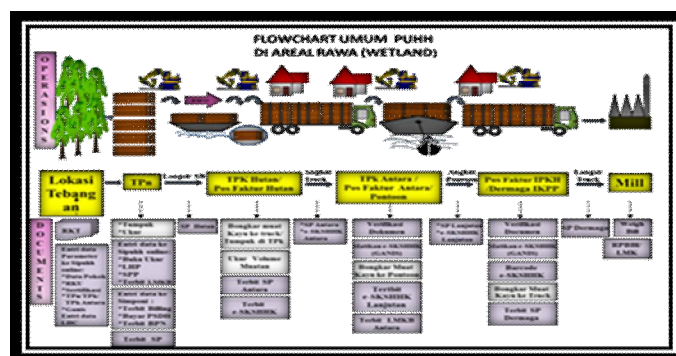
FLOWCHART UMUM PUHH
DI AREAL RAWA (WETLAND)

OPERASIONAL

Lokasi Tebangan

TPn

Logpo ?/k

TPK Hutan/ Pos Faktur Hutan

Angkut Truck

TPK Antara / Pos Faktur Antara/ Ponton

Angkut Ponton

Pos Faktur IPKH /Dermaga IKPP

Langsir Truck

Mill

DOKUMEN

SKT

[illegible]

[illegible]

SP Hutan

Bongkar muat Kayu ke truk Tumpuk di TPK

Ukur Volume Muatan

Terbit SP Antara

Terbit e-SKSHHK

SP Antara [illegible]

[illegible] Dokumen

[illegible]

Bongkar Muat kayu ke Ponton

Terbit e-SKSHHK Lanjutan

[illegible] Antara

SP Lanjutan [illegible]

Verifikasi Dokumen

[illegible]

Barcode e-SKSHHK

Bongkar Muat Kayu ke Truck

Terbit SP Dermaga

SP Dermaga

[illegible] DB

EPBB LMK

Terbit SP

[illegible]